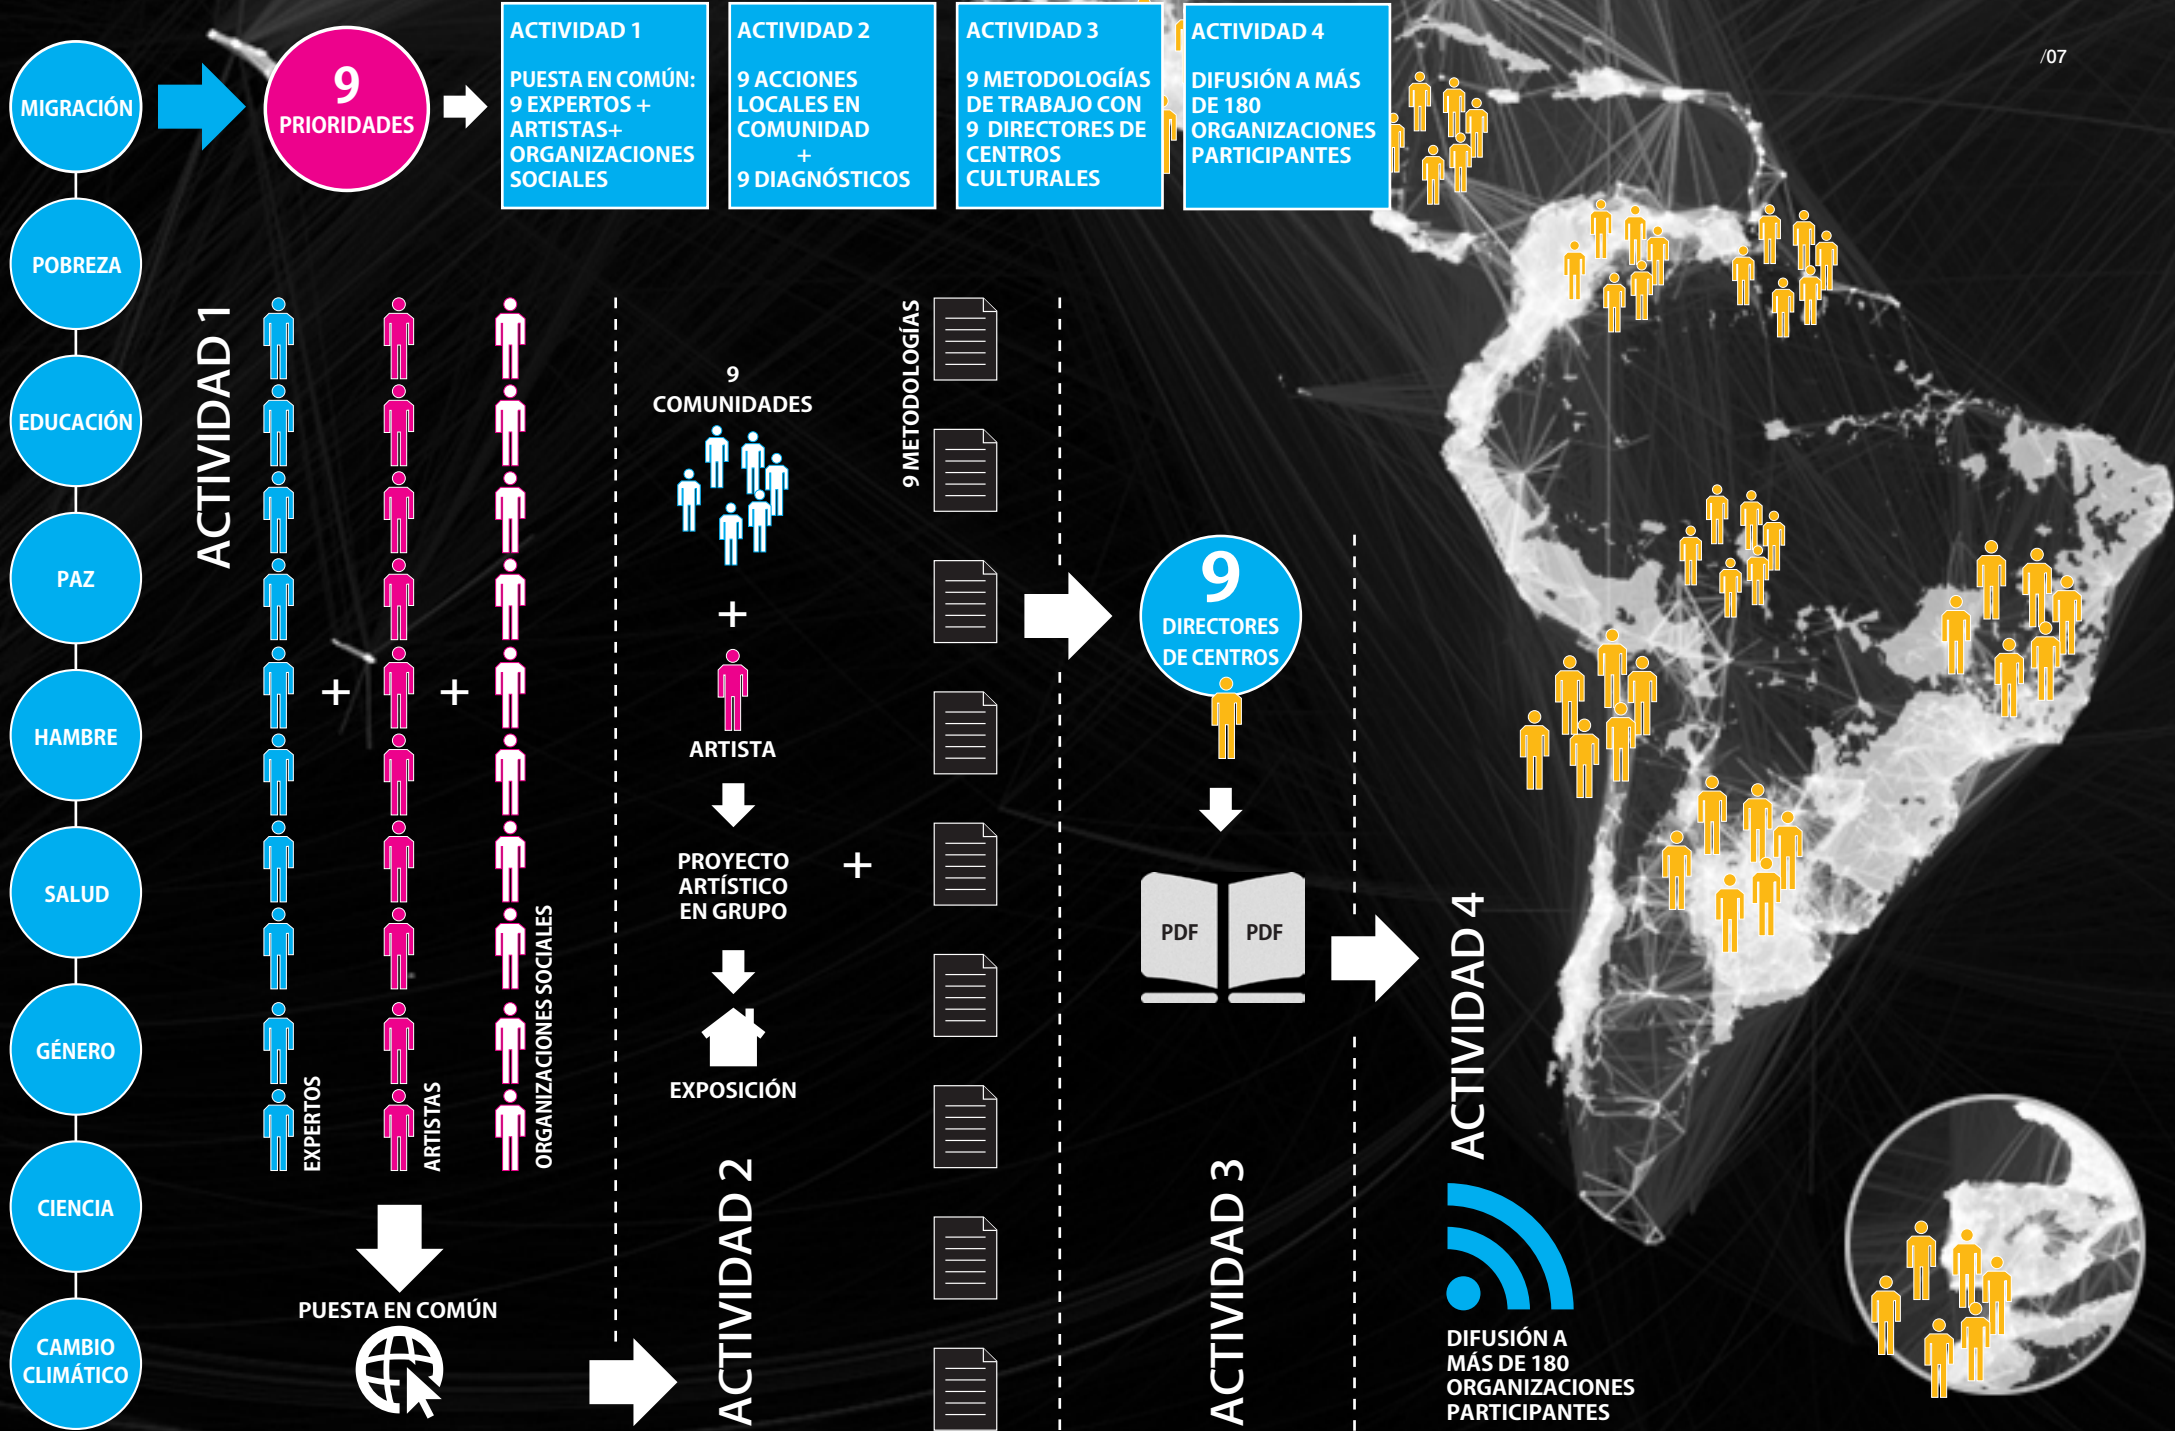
/07

MIGRACIÓN

POBREZA

EDUCACIÓN

PAZ

HAMBRE

SALUD

GÉNERO

CIENCIA

CAMBIO CLIMÁTICO

9 PRIORIDADES

ACTIVIDAD 1

PUESTA EN COMÚN: 9 EXPERTOS + ARTISTAS+ ORGANIZACIONES SOCIALES

ACTIVIDAD 2

9 ACCIONES LOCALES EN COMUNIDAD + 9 DIAGNÓSTICOS

ACTIVIDAD 3

9 METODOLOGÍAS DE TRABAJO CON 9 DIRECTORES DE CENTROS CULTURALES

ACTIVIDAD 4

DIFUSIÓN A MÁS DE 180 ORGANIZACIONES PARTICIPANTES

ACTIVIDAD 1

EXPERTOS + ARTISTAS + ORGANIZACIONES SOCIALES

PUESTA EN COMÚN

9 COMUNIDADES

+

ARTISTA

PROYECTO ARTÍSTICO EN GRUPO

EXPOSICIÓN

ACTIVIDAD 2

+

9 METODOLOGÍAS

9 DIRECTORES DE CENTROS

PDF PDF

ACTIVIDAD 3

ACTIVIDAD 4

DIFUSIÓN A MÁS DE 180 ORGANIZACIONES PARTICIPANTES